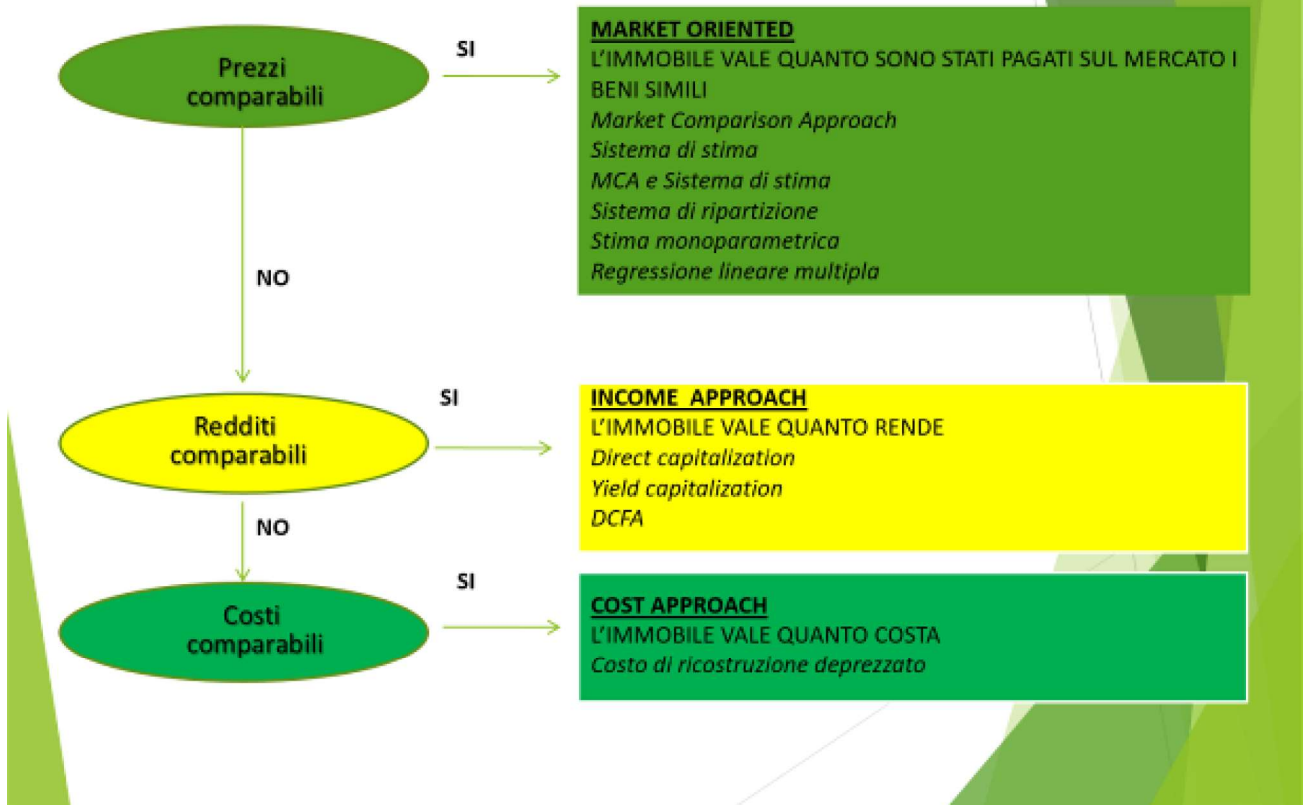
Prezzi comparabili

SI

MARKET ORIENTED
L'IMMOBILE VALE QUANTO SONO STATI PAGATI SUL MERCATO I BENI SIMILI
Market Comparison Approach
Sistema di stima
MCA e Sistema di stima
Sistema di ripartizione
Stima monoparametrica
Regressione lineare multipla

NO

Redditi comparabili

SI

INCOME APPROACH
L'IMMOBILE VALE QUANTO RENDE
Direct capitalization
Yield capitalization
DCFA

NO

Costi comparabili

SI

COST APPROACH
L'IMMOBILE VALE QUANTO COSTA
Costo di ricostruzione deprezzato